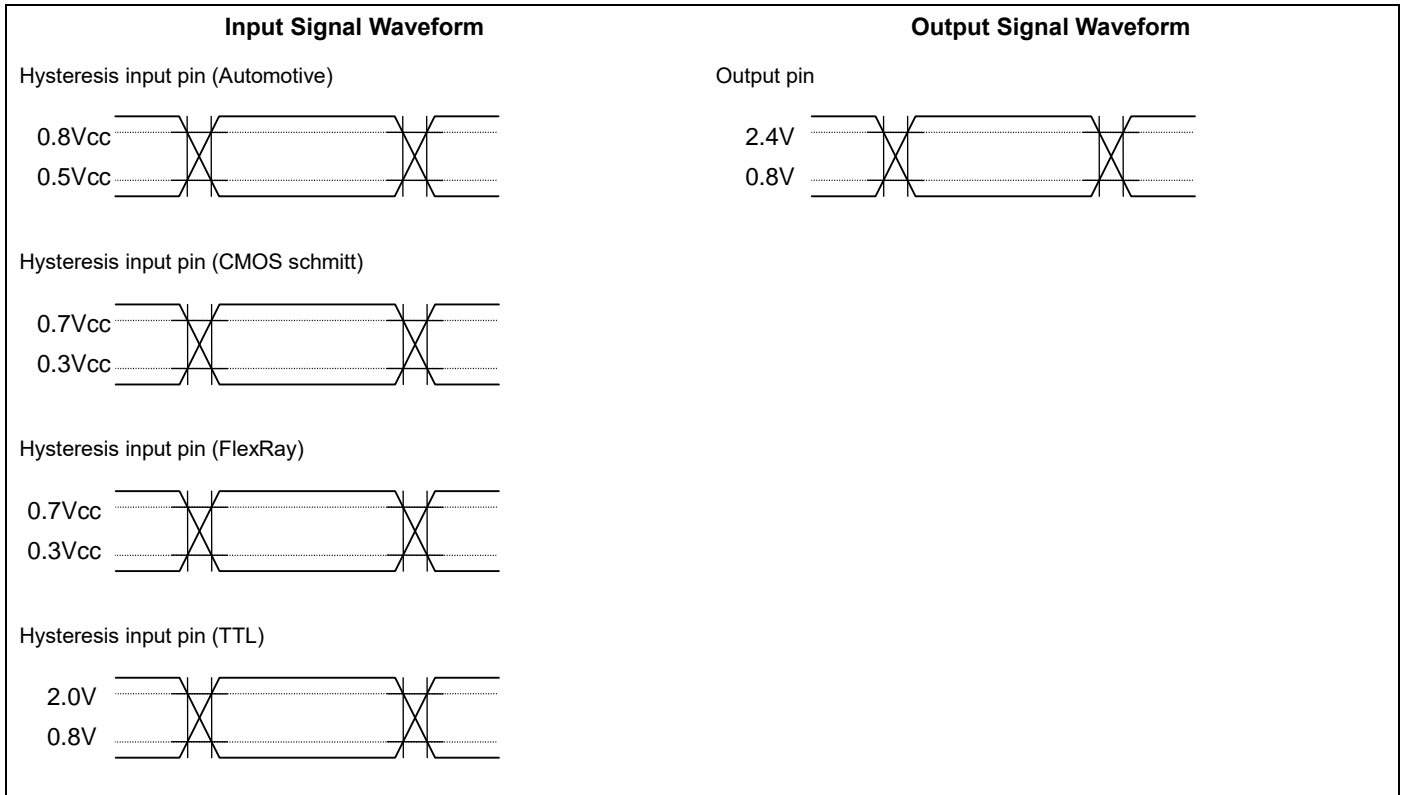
Input Signal Waveform

Hysteresis input pin (Automotive)

0.8Vcc
0.5Vcc

Hysteresis input pin (CMOS schmitt)

0.7Vcc
0.3Vcc

Hysteresis input pin (FlexRay)

0.7Vcc
0.3Vcc

Hysteresis input pin (TTL)

2.0V
0.8V

Output Signal Waveform

Output pin

2.4V
0.8V